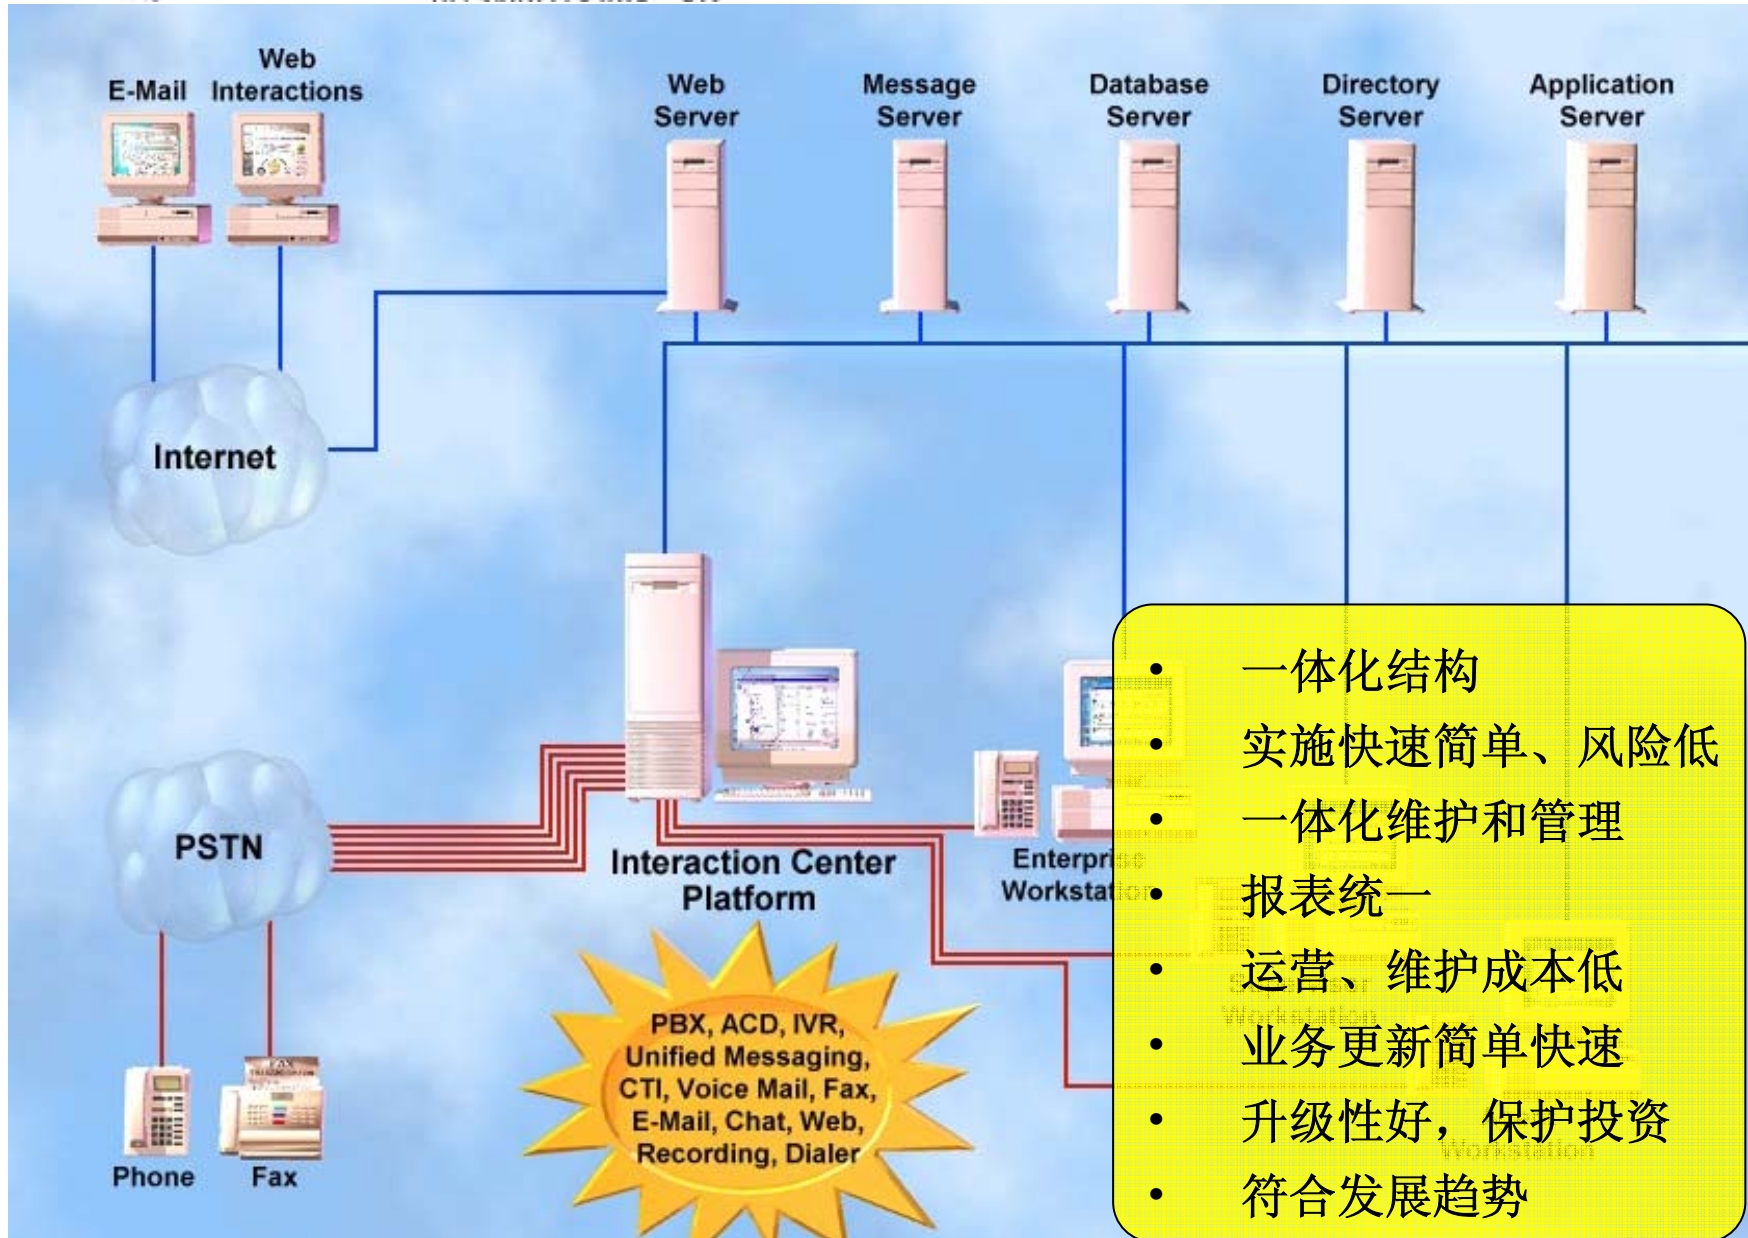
E-Mail

Web Interactions

Web Server

Message Server

Database Server

Directory Server

Application Server

Internet

PSTN

Interaction Center Platform

Enterpri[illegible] Workstat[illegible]

Phone

Fax

PBX, ACD, IVR, Unified Messaging, CTI, Voice Mail, Fax, E-Mail, Chat, Web, Recording, Dialer

• 一体化结构
• 实施快速简单、风险低
• 一体化维护和管理
• 报表统一
• 运营、维护成本低
• 业务更新简单快速
• 升级性好，保护投资
• 符合发展趋势